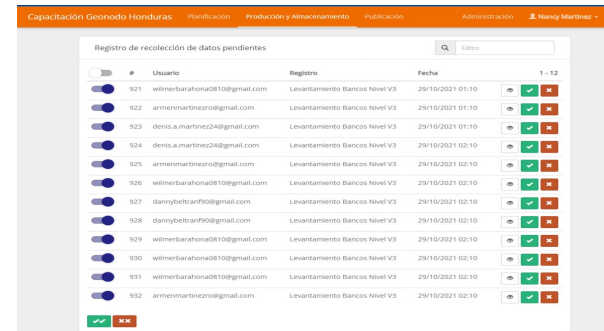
Capacitación Geonodo Honduras Planificación Producción y Almacenamiento Publicación Administración Nancy Martinez

Registro de recolección de datos pendientes

Filtro

| | # | Usuario | Registro | Fecha | 1 - 12 |
|---|---|---|---|---|---|
| | 921 | wilmerbarahona0810@gmail.com | Levantamiento Bancos Nivel V3 | 29/10/2021 01:10 | |
| | 922 | armenmartinezro@gmail.com | Levantamiento Bancos Nivel V3 | 29/10/2021 01:10 | |
| | 923 | denis.a.martinez24@gmail.com | Levantamiento Bancos Nivel V3 | 29/10/2021 01:10 | |
| | 924 | denis.a.martinez24@gmail.com | Levantamiento Bancos Nivel V3 | 29/10/2021 02:10 | |
| | 925 | armenmartinezro@gmail.com | Levantamiento Bancos Nivel V3 | 29/10/2021 02:10 | |
| | 926 | wilmerbarahona0810@gmail.com | Levantamiento Bancos Nivel V3 | 29/10/2021 02:10 | |
| | 927 | dannybeltranf90@gmail.com | Levantamiento Bancos Nivel V3 | 29/10/2021 02:10 | |
| | 928 | dannybeltranf90@gmail.com | Levantamiento Bancos Nivel V3 | 29/10/2021 02:10 | |
| | 929 | wilmerbarahona0810@gmail.com | Levantamiento Bancos Nivel V3 | 29/10/2021 02:10 | |
| | 930 | wilmerbarahona0810@gmail.com | Levantamiento Bancos Nivel V3 | 29/10/2021 02:10 | |
| | 931 | wilmerbarahona0810@gmail.com | Levantamiento Bancos Nivel V3 | 29/10/2021 02:10 | |
| | 932 | armenmartinezro@gmail.com | Levantamiento Bancos Nivel V3 | 29/10/2021 02:10 | |